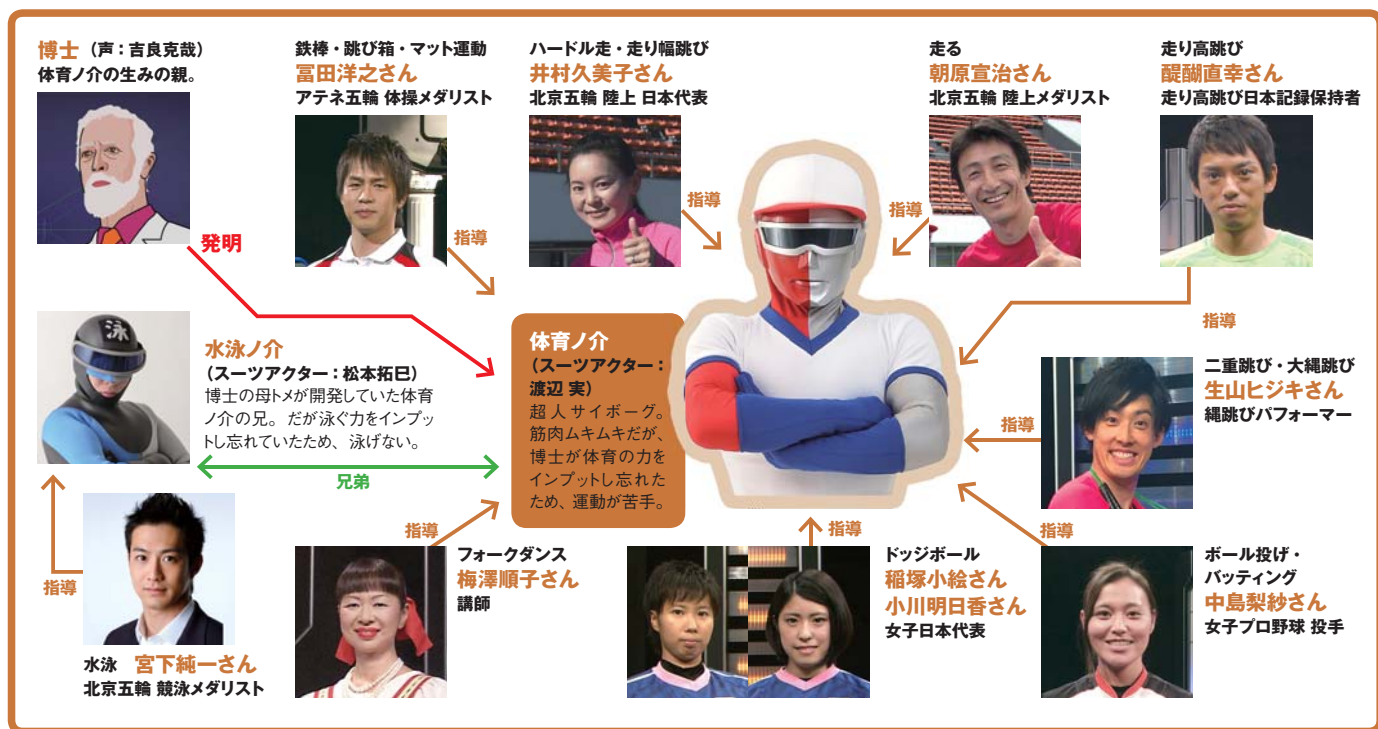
博士（声：吉良克哉）
体育ノ介の生みの親。

発明

鉄棒・跳び箱・マット運動
冨田洋之さん
アテネ五輪 体操メダリスト

指導

ハードル走・走り幅跳び
井村久美子さん
北京五輪 陸上 日本代表

指導

走る
朝原宣治さん
北京五輪 陸上メダリスト

指導

走り高跳び
醍醐直幸さん
走り高跳び日本記録保持者

指導

水泳ノ介
（スーツアクター：松本拓巳）
博士の母トメが開発していた体育ノ介の兄。だが泳ぐ力をインプットし忘れていたため、泳げない。

兄弟

体育ノ介
（スーツアクター：渡辺 実）
超人サイボーグ。筋肉ムキムキだが、博士が体育の力をインプットし忘れたため、運動が苦手。

二重跳び・大縄跳び
生山ヒジキさん
縄跳びパフォーマー

指導

指導

水泳 宮下純一さん
北京五輪 競泳メダリスト

指導

フォークダンス
梅澤順子さん
講師

指導

ドッジボール
稲塚小絵さん
小川明日香さん
女子日本代表

指導

ボール投げ・バッティング
中島梨紗さん
女子プロ野球 投手